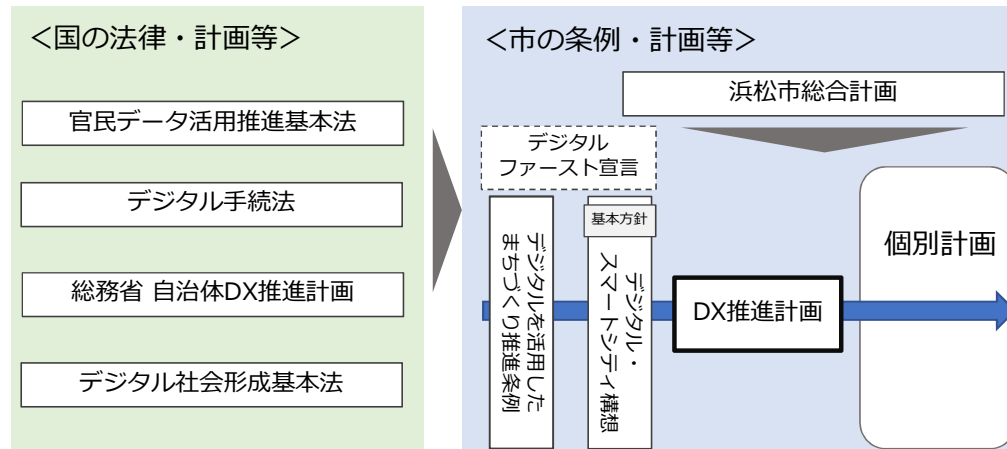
＜国の法律・計画等＞

官民データ活用推進基本法

デジタル手続法

総務省 自治体DX推進計画

デジタル社会形成基本法

＜市の条例・計画等＞

浜松市総合計画

デジタルファースト宣言

デジタルを活用したまちづくり推進条例

基本方針

デジタル・スマートシティ構想

DX推進計画

個別計画